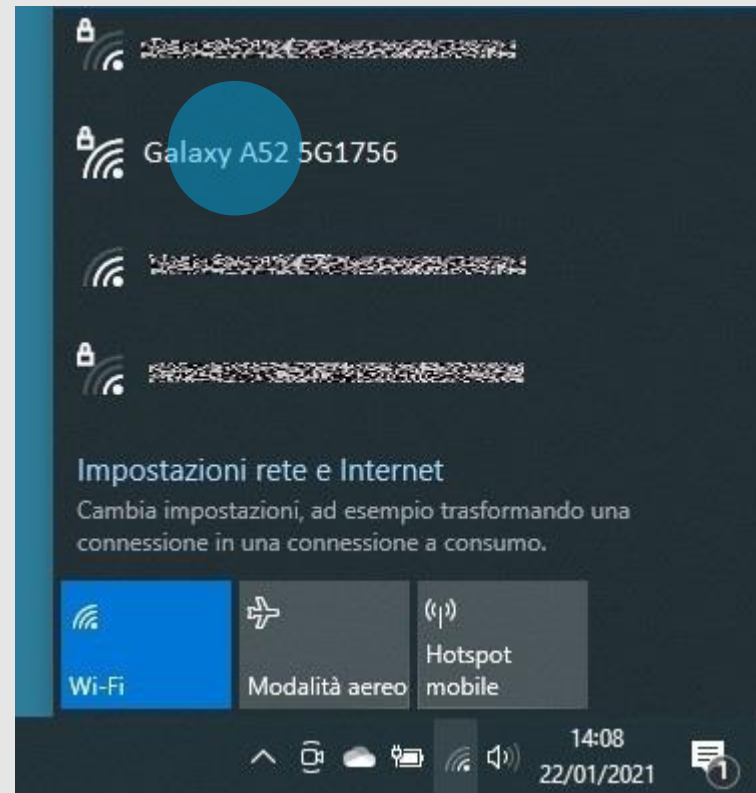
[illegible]

Galaxy A52 5G1756

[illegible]

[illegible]

Impostazioni rete e Internet

Cambia impostazioni, ad esempio trasformando una connessione in una connessione a consumo.

Wi-Fi

Modalità aereo

Hotspot mobile

14:08
22/01/2021

1